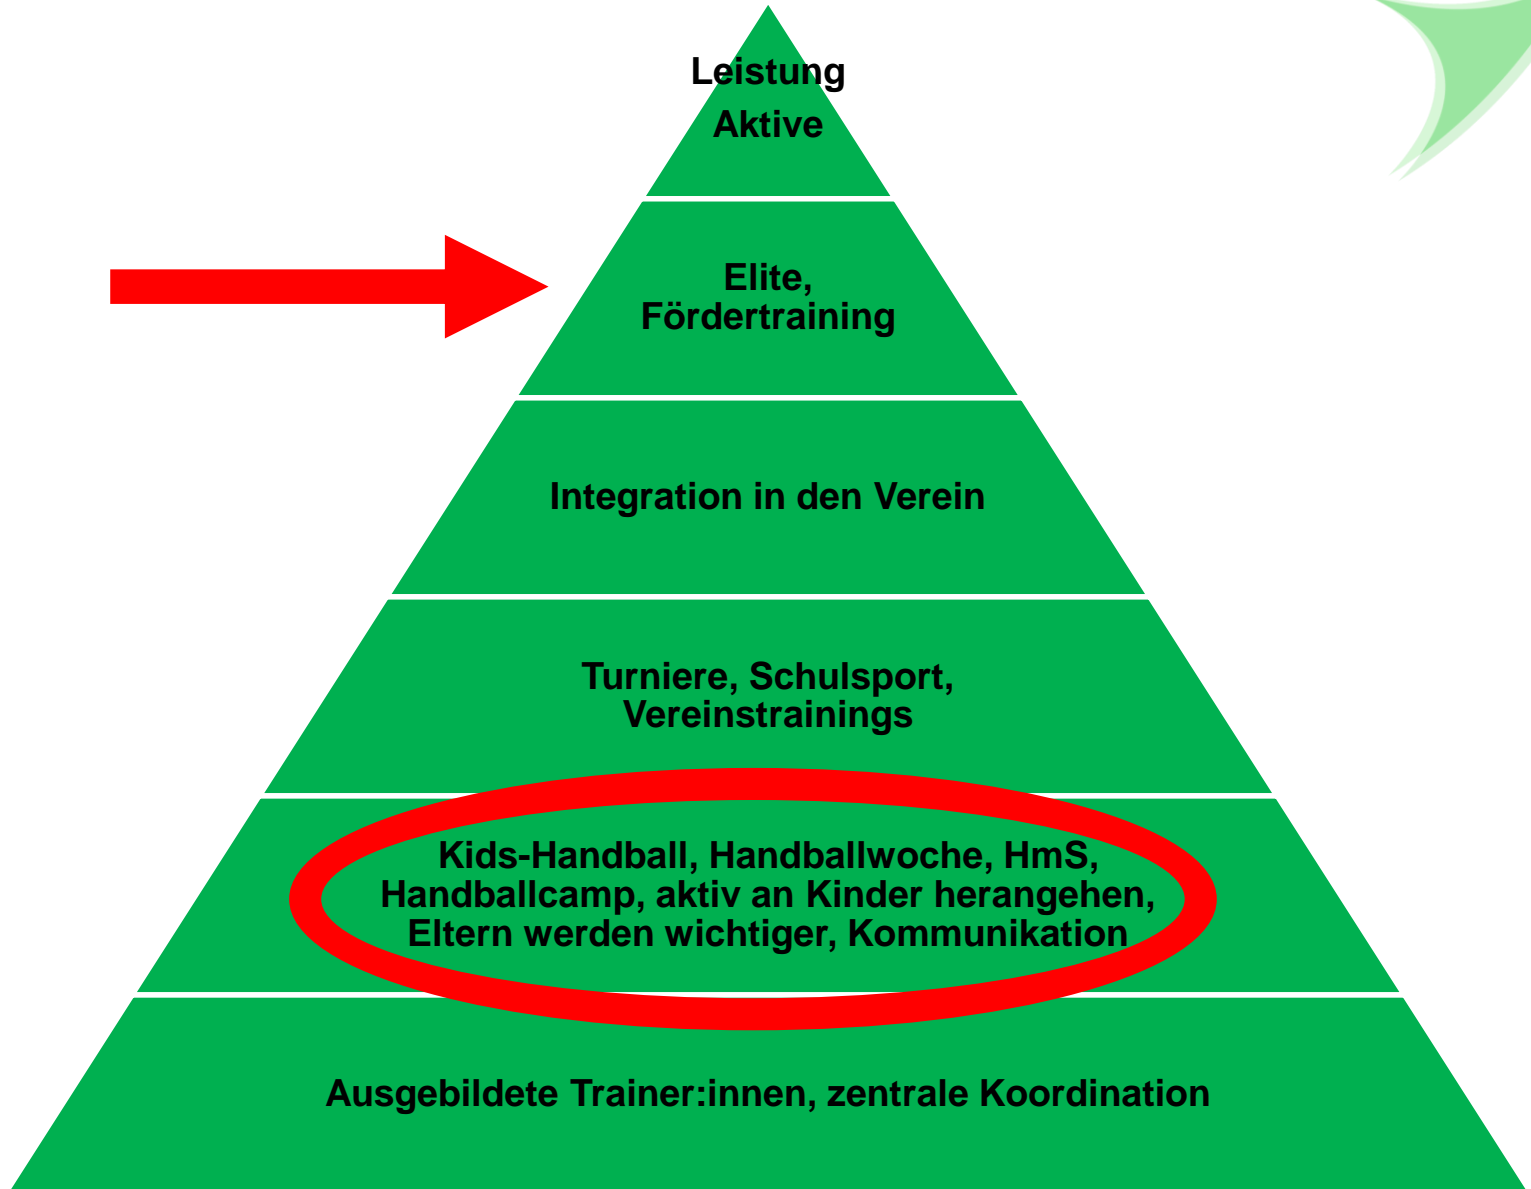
Leistung
Aktive

Elite,
Fördertraining

Integration in den Verein

Turniere, Schulsport,
Vereinstrainings

Kids-Handball, Handballwoche, HmS,
Handballcamp, aktiv an Kinder herangehen,
Eltern werden wichtiger, Kommunikation

Ausgebildete Trainer:innen, zentrale Koordination